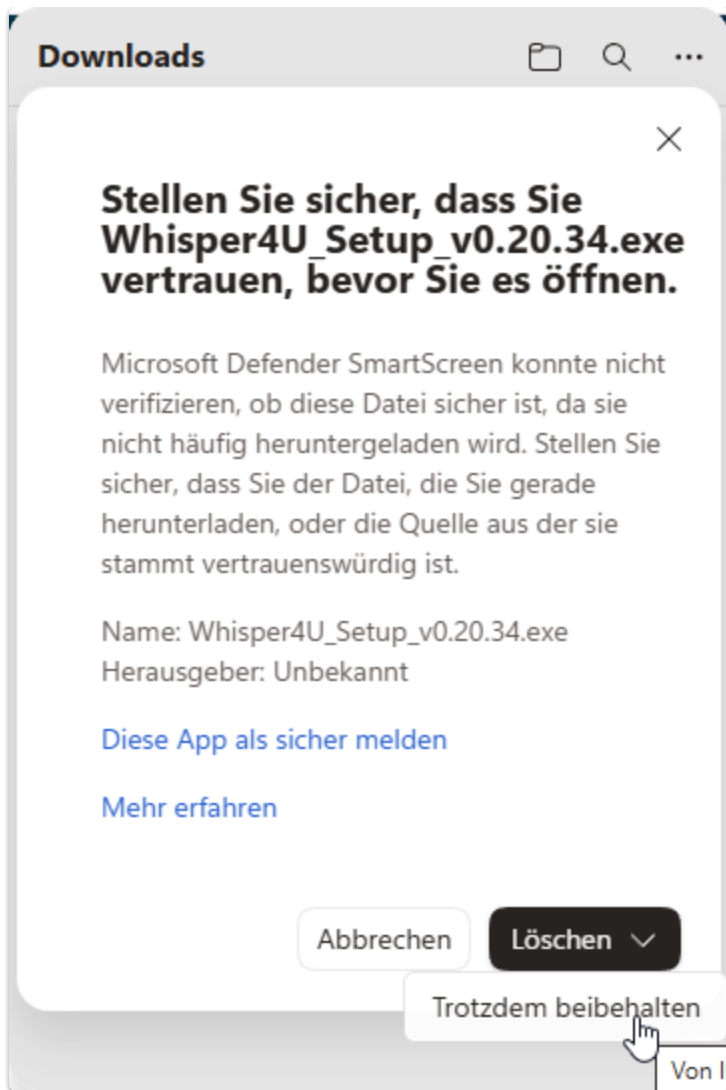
Downloads

Stellen Sie sicher, dass Sie Whisper4U_Setup_v0.20.34.exe vertrauen, bevor Sie es öffnen.

Microsoft Defender SmartScreen konnte nicht verifizieren, ob diese Datei sicher ist, da sie nicht häufig heruntergeladen wird. Stellen Sie sicher, dass Sie der Datei, die Sie gerade herunterladen, oder die Quelle aus der sie stammt vertrauenswürdig ist.

Name: Whisper4U_Setup_v0.20.34.exe
Herausgeber: Unbekannt

Diese App als sicher melden

Mehr erfahren

Abbrechen

Löschen

Trotzdem beibehalten

Von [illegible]